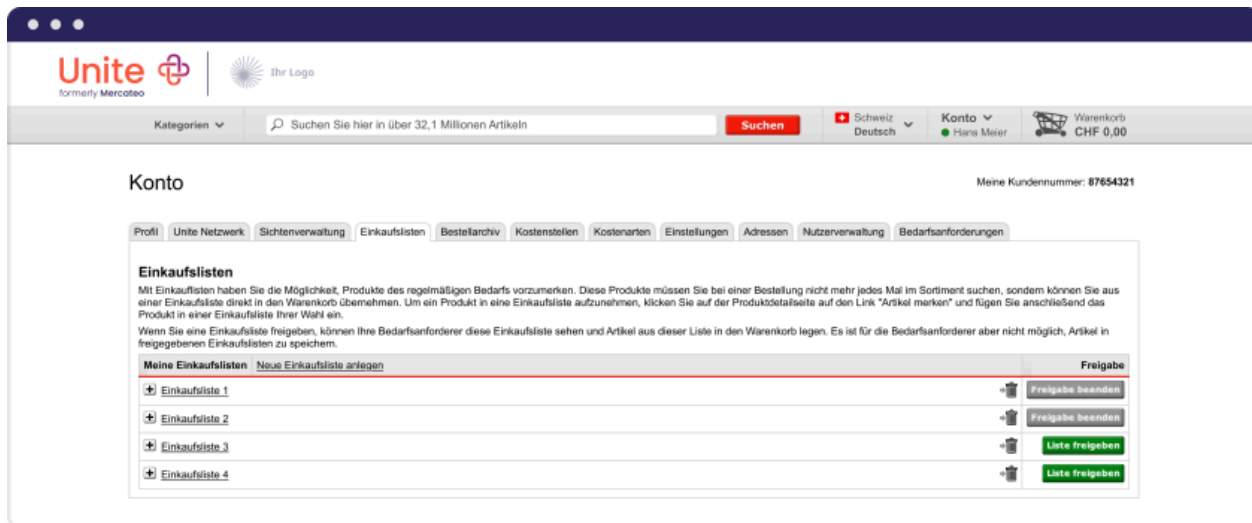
Unite
formerly Mercateo

Ihr Logo

Kategorien

Suchen Sie hier in über 32,1 Millionen Artikeln

Suchen

Schweiz
Deutsch

Konto
Hans Meier

Warenkorb
CHF 0,00

Konto

Meine Kundennummer: 87654321

Profil | Unite Netzwerk | Sichtenverwaltung | Einkaufslisten | Bestellarchiv | Kostenstellen | Kostenarten | Einstellungen | Adressen | Nutzerverwaltung | Bedarfsanforderungen

Einkaufslisten

Mit Einkauflisten haben Sie die Möglichkeit, Produkte des regelmäßigen Bedarfs vorzumerken. Diese Produkte müssen Sie bei einer Bestellung nicht mehr jedes Mal im Sortiment suchen, sondern können Sie aus einer Einkaufsliste direkt in den Warenkorb übernehmen. Um ein Produkt in eine Einkaufsliste aufzunehmen, klicken Sie auf der Produktdetailseite auf den Link "Artikel merken" und fügen Sie anschließend das Produkt in einer Einkaufsliste Ihrer Wahl ein.

Wenn Sie eine Einkaufsliste freigeben, können Ihre Bedarfsanforderer diese Einkaufsliste sehen und Artikel aus dieser Liste in den Warenkorb legen. Es ist für die Bedarfsanforderer aber nicht möglich, Artikel in freigegebenen Einkaufslisten zu speichern.

| Meine Einkaufslisten Neue Einkaufsliste anlegen | Freigabe |
|---|---|
| Einkaufsliste 1 | Freigabe beenden |
| Einkaufsliste 2 | Freigabe beenden |
| Einkaufsliste 3 | Liste freigeben |
| Einkaufsliste 4 | Liste freigeben |